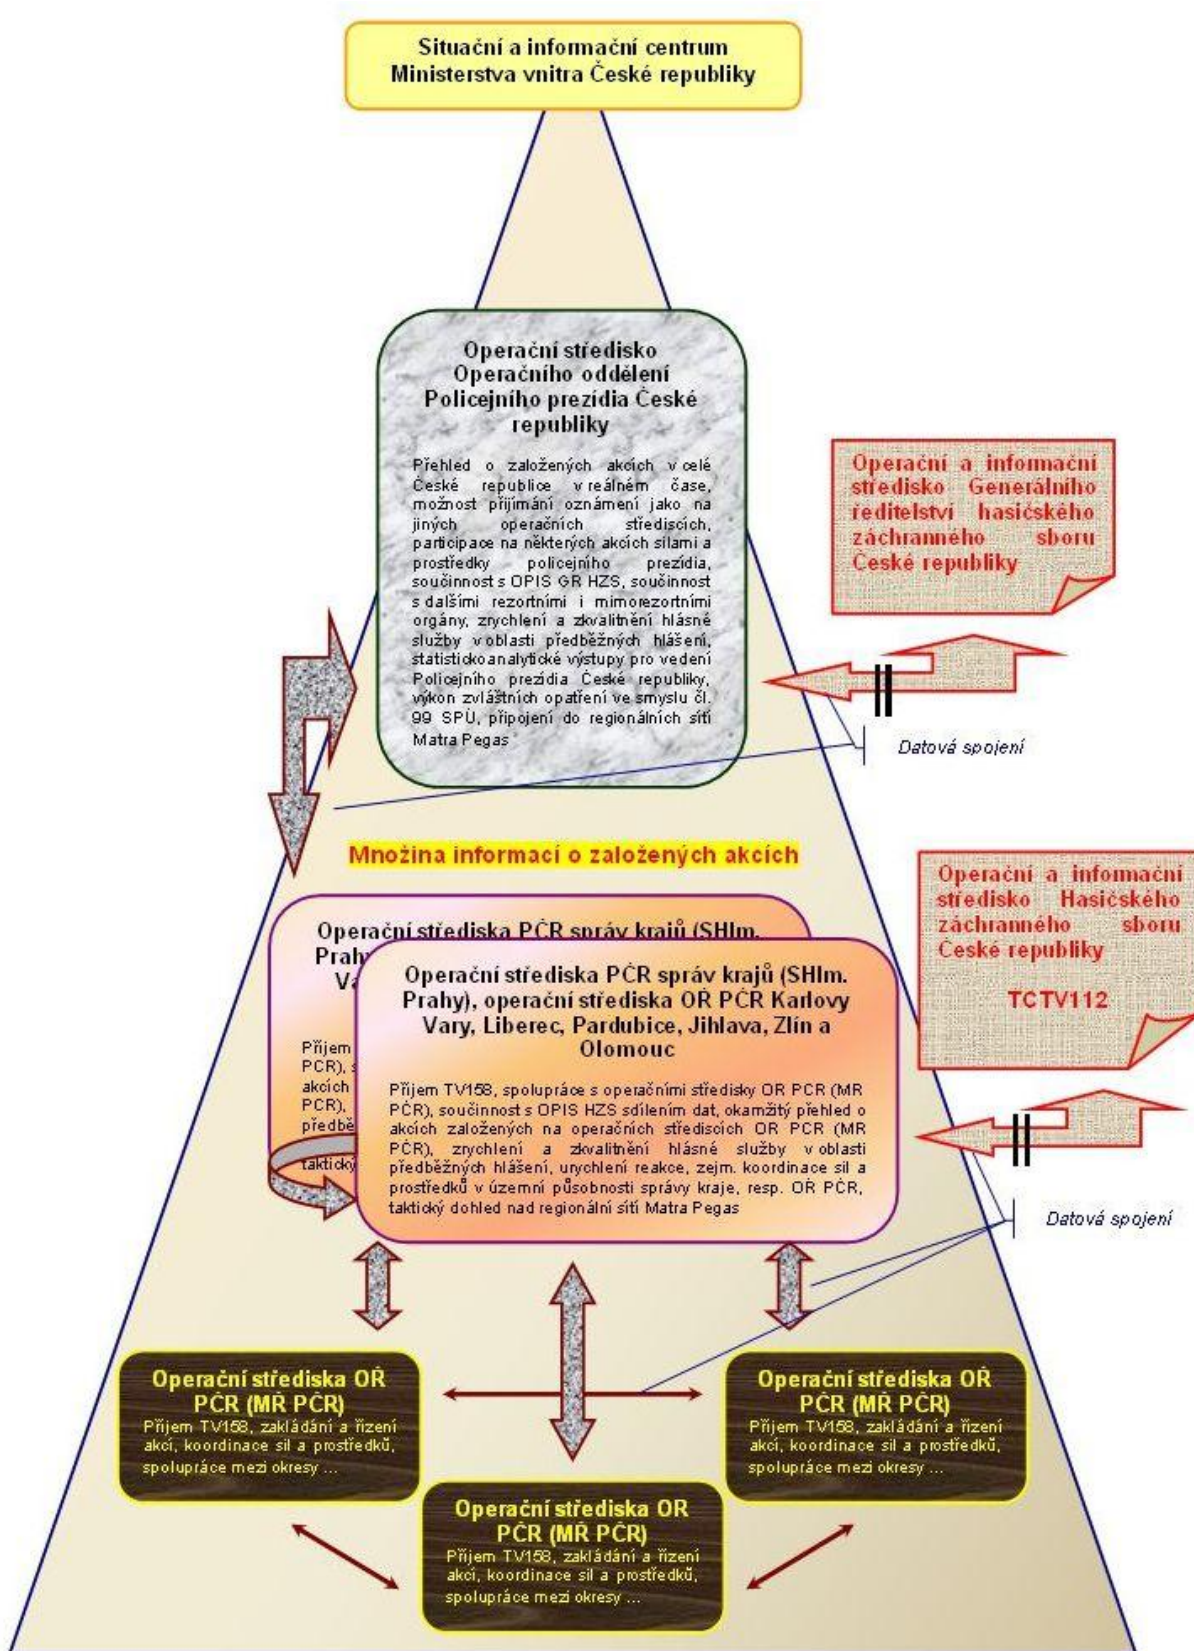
Situační a informační centrum Ministerstva vnitra České republiky

Operační středisko Operačního oddělení Policejního prezídia České republiky

Přehled o založených akcích v celé České republice v reálném čase, možnost přijímání oznámení jako na jiných operačních střediscích, participace na některých akcích silami a prostředky policejního prezídia, součinnost s OPIS GR HZS, součinnost s dalšími rezortními i mimorezortními orgány, zrychlení a zkvalitnění hlásné služby v oblasti předběžných hlášení, statisticko analytické výstupy pro vedení Policejního prezídia České republiky, výkon zvláštních opatření ve smyslu čl. 99 SPÚ, připojení do regionálních sítí Matra Pegas

Operační a informační středisko Generálního ředitelství hasičského záchranného sboru České republiky

Datová spojení

Množina informací o založených akcích

Operační a informační středisko Hasičského záchranného sboru České republiky

TCTV112

Operační střediska PČR správ krajů (SHlm. Prahy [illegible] Va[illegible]

Příjem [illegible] PČR), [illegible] akcích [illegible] PČR), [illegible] předbě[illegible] taktický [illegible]

Operační střediska PČR správ krajů (SHlm. Prahy), operační střediska OŘ PČR Karlovy Vary, Liberec, Pardubice, Jihlava, Zlín a Olomouc

Příjem TV158, spolupráce s operačními středisky OŘ PČR (MŘ PČR), součinnost s OPIS HZS sdílením dat, okamžitý přehled o akcích založených na operačních střediscích OŘ PČR (MŘ PČR), zrychlení a zkvalitnění hlásné služby v oblasti předběžných hlášení, urychlení reakce, zejm. koordinace sil a prostředků v územní působnosti správy kraje, resp. OŘ PČR, taktický dohled nad regionální sítí Matra Pegas

Datová spojení

Operační střediska OŘ PČR (MŘ PČR)
Příjem TV158, zakládání a řízení akcí, koordinace sil a prostředků, spolupráce mezi okresy ...

Operační střediska OŘ PČR (MŘ PČR)
Příjem TV158, zakládání a řízení akcí, koordinace sil a prostředků, spolupráce mezi okresy ...

Operační střediska OŘ PČR (MŘ PČR)
Příjem TV158, zakládání a řízení akcí, koordinace sil a prostředků, spolupráce mezi okresy ...